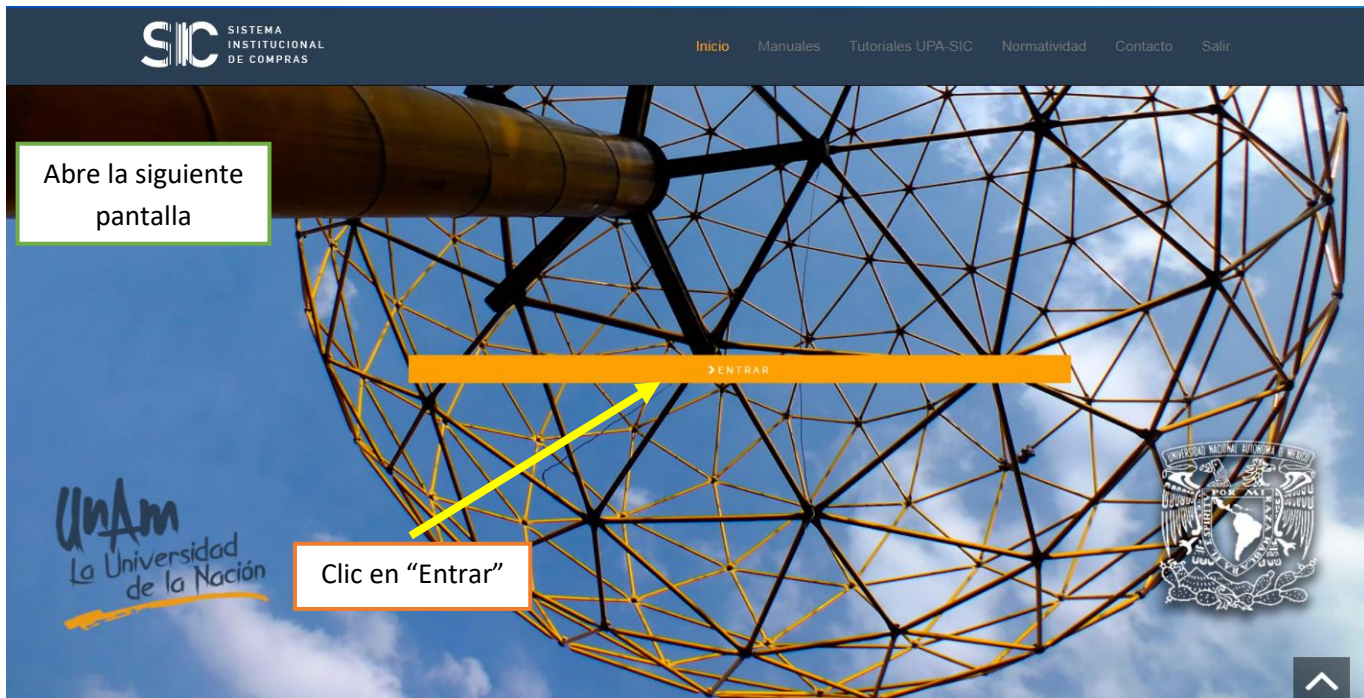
SIC SISTEMA INSTITUCIONAL DE COMPRAS

Inicio Manuales Tutoriales UPA-SIC Normatividad Contacto Salir.

Abre la siguiente pantalla

> ENTRAR

UNAM La Universidad de la Nación

Clic en "Entrar"

UNIVERSIDAD NACIONAL AUTONOMA DE MEXICO
POR MI RAZA HABLARA EL ESPIRITU